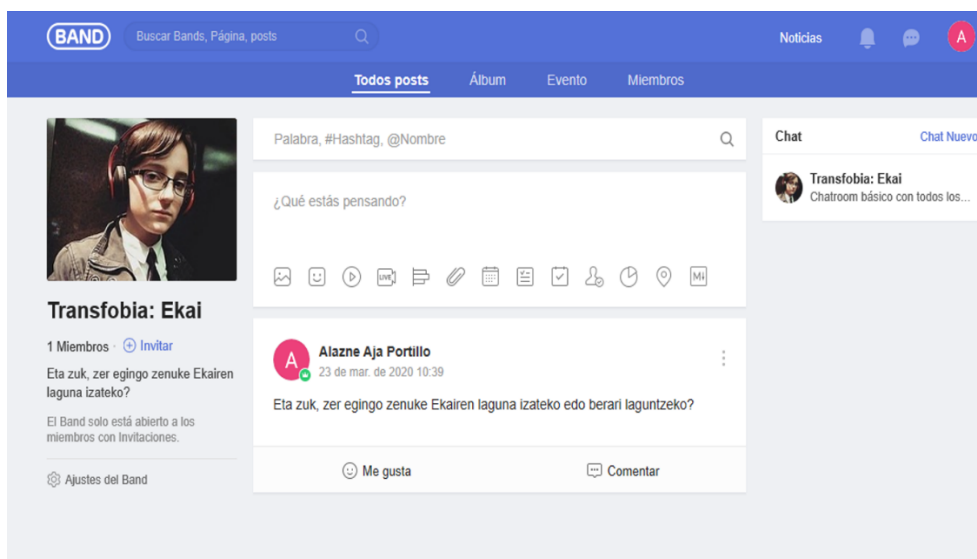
BAND

Buscar Bands, Página, posts

Noticias

A

Todos posts

Álbum

Evento

Miembros

Transfobia: Ekai

1 Miembros · Invitar

Eta zuk, zer egingo zenuke Ekairen laguna izateko?

El Band solo está abierto a los miembros con Invitaciones.

Ajustes del Band

Palabra, #Hashtag, @Nombre

¿Qué estás pensando?

A

Alazne Aja Portillo

23 de mar. de 2020 10:39

Eta zuk, zer egingo zenuke Ekairen laguna izateko edo berari laguntzeko?

Me gusta

Comentar

Chat

Chat Nuevo

Transfobia: Ekai

Chatroom básico con todos los...